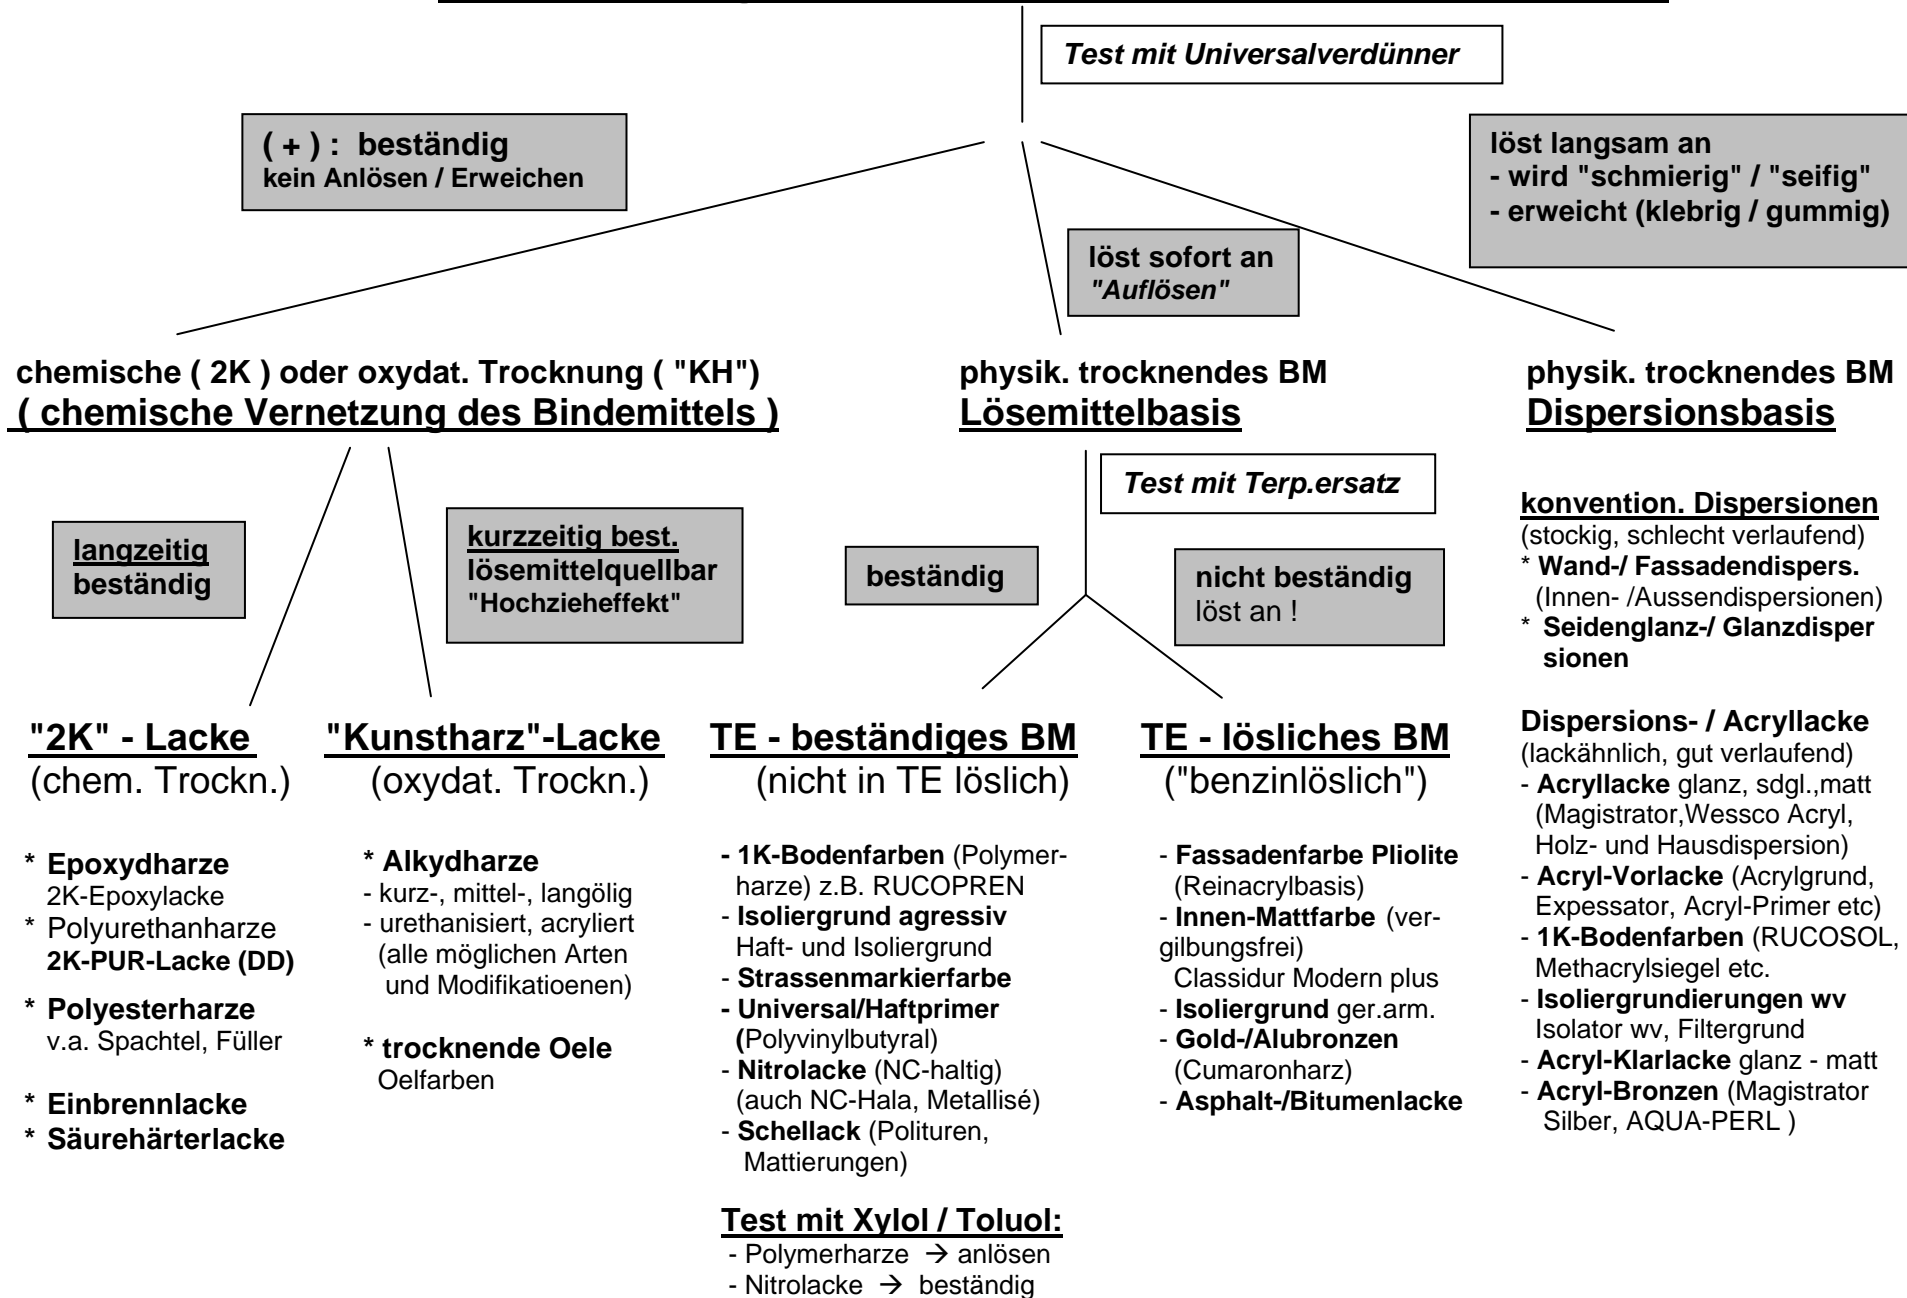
Test mit Universalverdünner

( + ) : beständig
kein Anlösen / Erweichen

löst sofort an
"Auflösen"

löst langsam an
- wird "schmierig" / "seifig"
- erweicht (klebrig / gummig)

chemische ( 2K ) oder oxydat. Trocknung ( "KH")
( chemische Vernetzung des Bindemittels )

physik. trocknendes BM
Lösemittelbasis

physik. trocknendes BM
Dispersionsbasis

langzeitig beständig

kurzzeitig best.
lösemittelquellbar
"Hochzieheffekt"

Test mit Terp.ersatz

beständig

nicht beständig
löst an !

"2K" - Lacke
(chem. Trockn.)

* Epoxydharze
2K-Epoxylacke
* Polyurethanharze
2K-PUR-Lacke (DD)
* Polyesterharze
v.a. Spachtel, Füller
* Einbrennlacke
* Säurehärterlacke

"Kunstharz"-Lacke
(oxydat. Trockn.)

* Alkydharze
- kurz-, mittel-, langölig
- urethanisiert, acryliert (alle möglichen Arten und Modifikatioenen)

* trocknende Oele
Oelfarben

TE - beständiges BM
(nicht in TE löslich)

- 1K-Bodenfarben (Polymerharze) z.B. RUCOPREN
- Isoliergrund agressiv
Haft- und Isoliergrund
- Strassenmarkierfarbe
- Universal/Haftprimer (Polyvinylbutyral)
- Nitrolacke (NC-haltig) (auch NC-Hala, Metallisé)
- Schellack (Polituren, Mattierungen)

Test mit Xylol / Toluol:
- Polymerharze → anlösen
- Nitrolacke → beständig

TE - lösliches BM
("benzinlöslich")

- Fassadenfarbe Pliolite (Reinacrylbasis)
- Innen-Mattfarbe (vergilbungsfrei)
Classidur Modern plus
- Isoliergrund ger.arm.
- Gold-/Alubronzen (Cumaronharz)
- Asphalt-/Bitumenlacke

konvention. Dispersionen
(stockig, schlecht verlaufend)
* Wand-/ Fassadendispers. (Innen- /Aussendispersionen)
* Seidenglanz-/ Glanzdispersionen

Dispersions- / Acryllacke
(lackähnlich, gut verlaufend)
- Acryllacke glanz, sdgl.,matt (Magistrator,Wessco Acryl, Holz- und Hausdispersion)
- Acryl-Vorlacke (Acrylgrund, Expessator, Acryl-Primer etc)
- 1K-Bodenfarben (RUCOSOL, Methacrylsiegel etc.
- Isoliergrundierungen wv
Isolator wv, Filtergrund
- Acryl-Klarlacke glanz - matt
- Acryl-Bronzen (Magistrator Silber, AQUA-PERL )